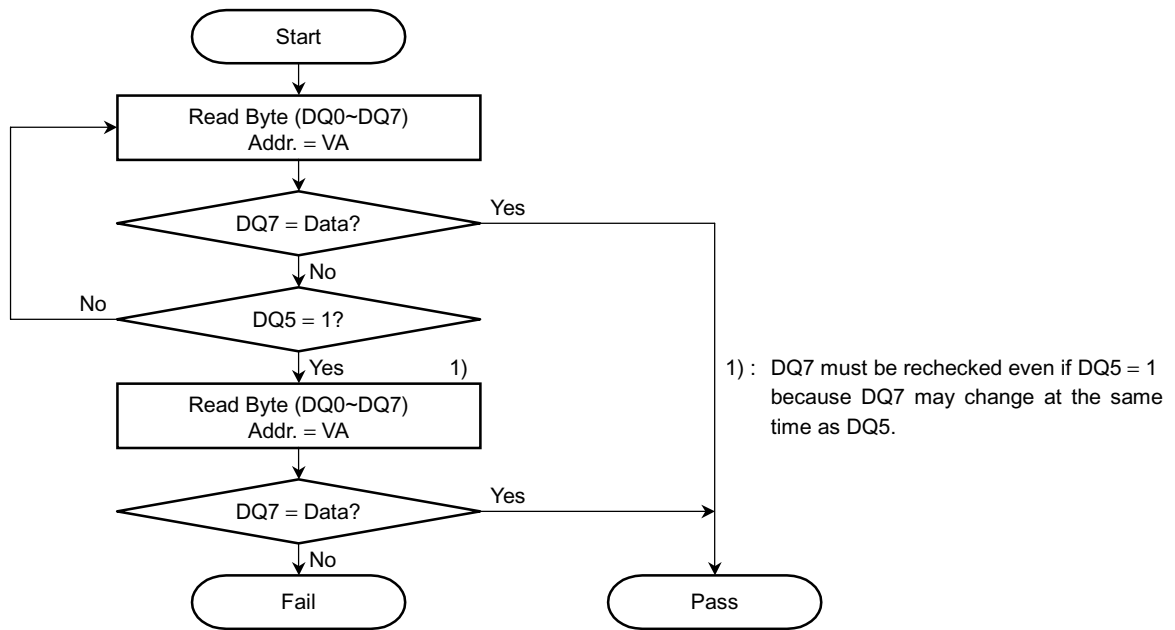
Start

Read Byte (DQ0~DQ7)
Addr. = VA

DQ7 = Data?

Yes

No

No

DQ5 = 1?

Yes

1)

Read Byte (DQ0~DQ7)
Addr. = VA

DQ7 = Data?

Yes

No

Fail

Pass

1) : DQ7 must be rechecked even if DQ5 = 1 because DQ7 may change at the same time as DQ5.